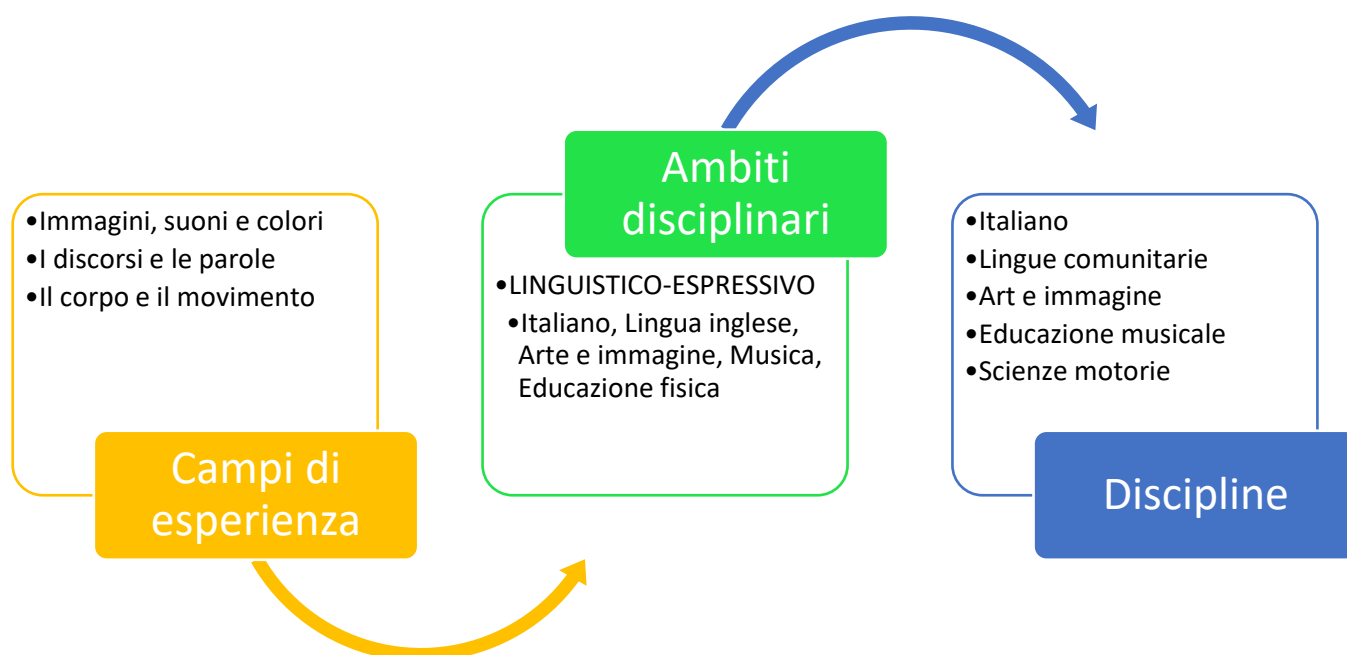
•Immagini, suoni e colori
•I discorsi e le parole
•Il corpo e il movimento

Campi di esperienza

Ambiti disciplinari

•LINGUISTICO-ESPRESSIVO
•Italiano, Lingua inglese, Arte e immagine, Musica, Educazione fisica

•Italiano
•Lingue comunitarie
•Art e immagine
•Educazione musicale
•Scienze motorie

Discipline